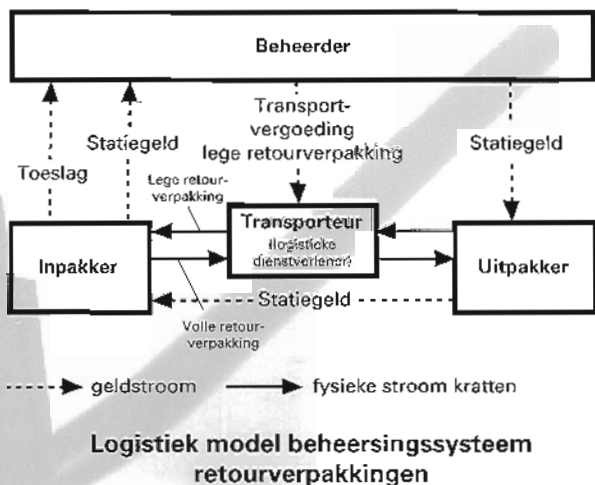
Beheerder

Toeslag

Statiegeld

Transport-vergoeding lege retourverpakking

Statiegeld

Lege retour-verpakking

Inpakker

Transporteur (logistieke dienstverlener)

Uitpakker

Statiegeld

Volle retour-verpakking

geldstroom

fysieke stroom kratten

Logistiek model beheersingssysteem retourverpakkingen